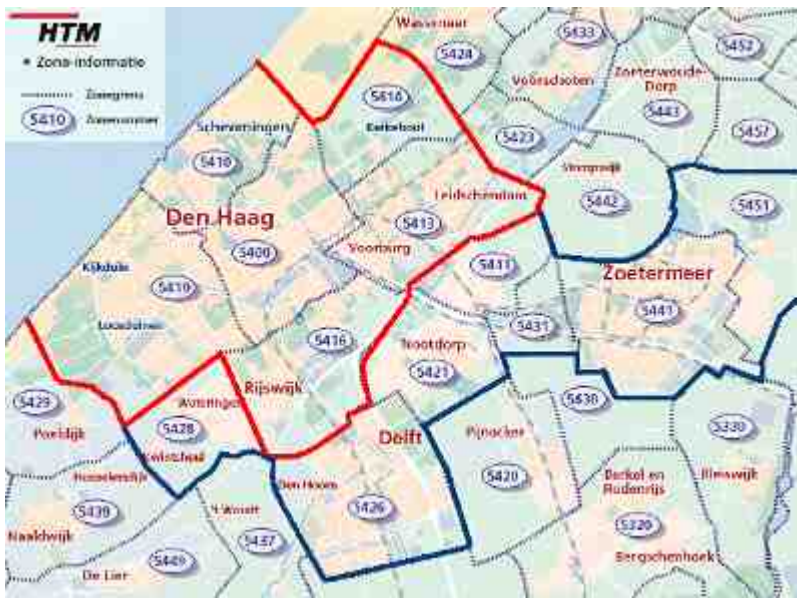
HTM
Zone-informatie
Zonegrens
5410 Zonenummer

Wassenaar
5424
5433
5452
Voorschoten
Zoeterwoude-Dorp
5443
5416
Scheveningen
Mariahout
5423
5457
5410
Stompwijk
5442
Leidschendam
5451
Den Haag
5413
5409
Voorburg
5411
Zoetermeer
Kijkduin
5410
5441
Loosduinen
5431
5416
Nootdorp
5421
Rijswijk
5429
5430
5330
Poeldijk
Wateringen
5428
Delft
Pijnacker
Kwintsheul
Honselersdijk
5420
Berkel en Rodenrijs
Bleiswijk
Den Hoorn
5439
'S Gravenzande
5426
5437
Naaldwijk
5320
Bergschenhoek
5449
De Lier